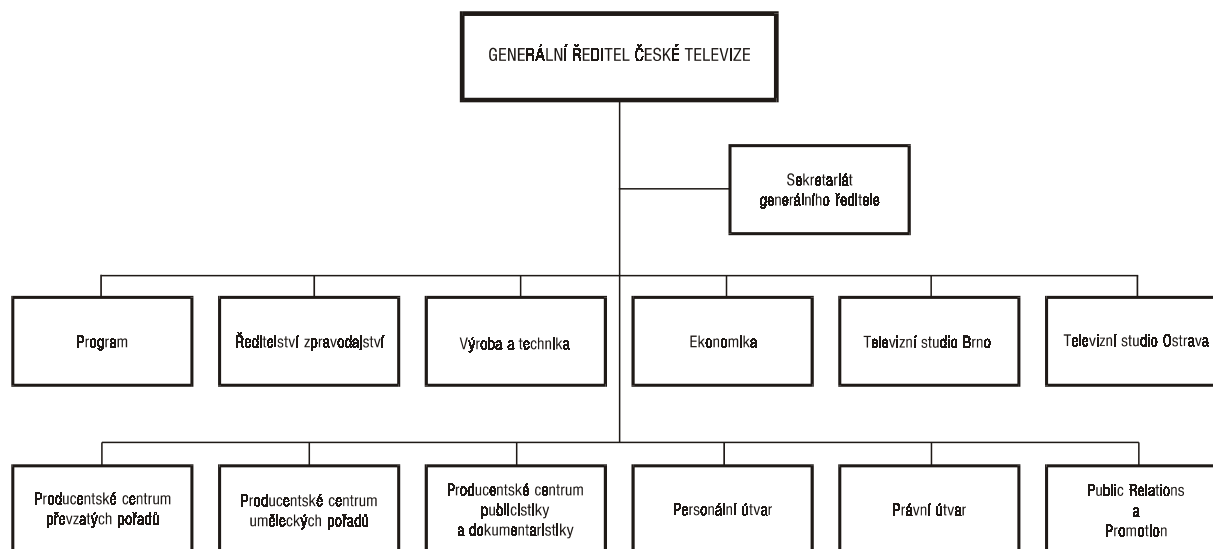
GENERÁLNÍ ŘEDITEL ČESKÉ TELEVIZE

Sekretariát generálního ředitele

Program

Ředitelství zpravodajství

Výroba a technika

Ekonomika

Televizní studio Brno

Televizní studio Ostrava

Producentské centrum převzatých pořadů

Producentské centrum uměleckých pořadů

Producentské centrum publicistiky a dokumentaristiky

Personální útvar

Právní útvar

Public Relations a Promotion